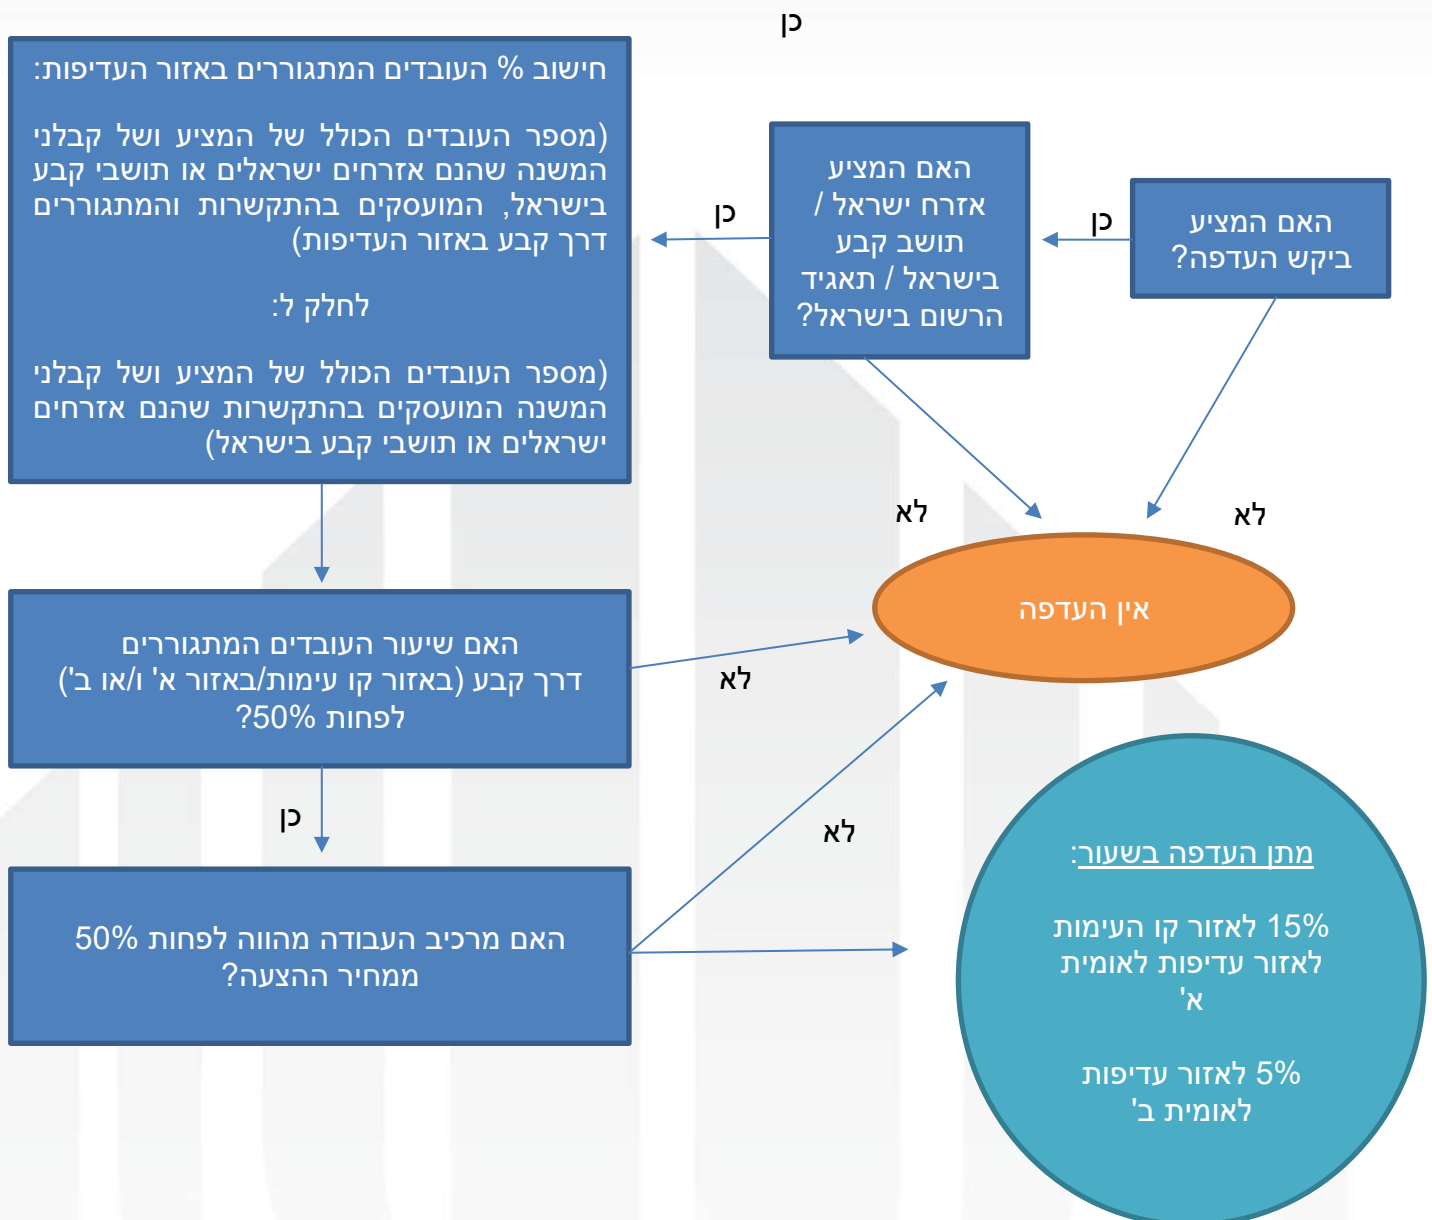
כן

האם המציע ביקש העדפה?

כן

האם המציע אזרח ישראל / תושב קבע בישראל / תאגיד הרשום בישראל?

כן

חישוב % העובדים המתגוררים באזור העדיפות:

(מספר העובדים הכולל של המציע ושל קבלני המשנה שהנם אזרחים ישראלים או תושבי קבע בישראל, המועסקים בהתקשרות והמתגוררים דרך קבע באזור העדיפות)

לחלק ל:

(מספר העובדים הכולל של המציע ושל קבלני המשנה המועסקים בהתקשרות שהנם אזרחים ישראלים או תושבי קבע בישראל)

לא

לא

אין העדפה

האם שיעור העובדים המתגוררים דרך קבע (באזור קו עימות/באזור א' ו/או ב') לפחות 50%?

לא

כן

לא

האם מרכיב העבודה מהווה לפחות 50% ממחיר ההצעה?

מתן העדפה בשעור:

15% לאזור קו העימות לאזור עדיפות לאומית א'

5% לאזור עדיפות לאומית ב'